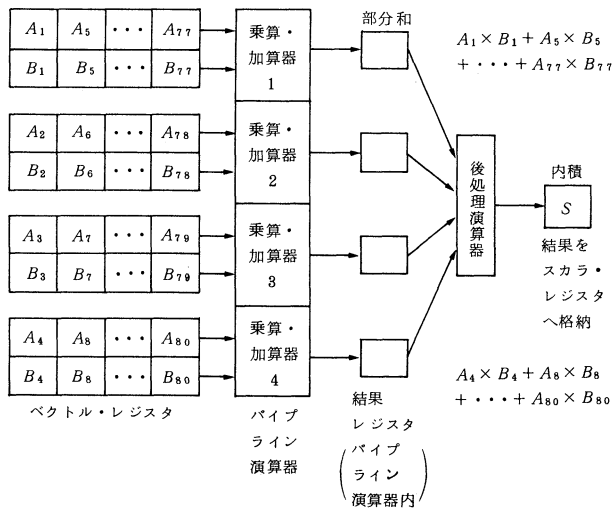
| $A_1$ | $A_5$ | ・・・ | $A_{77}$ |
|---|---|---|---|
| $B_1$ | $B_5$ | ・・・ | $B_{77}$ |

| $A_2$ | $A_6$ | ・・・ | $A_{78}$ |
|---|---|---|---|
| $B_2$ | $B_6$ | ・・・ | $B_{78}$ |

| $A_3$ | $A_7$ | ・・・ | $A_{79}$ |
|---|---|---|---|
| $B_3$ | $B_7$ | ・・・ | $B_{79}$ |

| $A_4$ | $A_8$ | ・・・ | $A_{80}$ |
|---|---|---|---|
| $B_4$ | $B_8$ | ・・・ | $B_{80}$ |

ベクトル・レジスタ

乗算・加算器 1

乗算・加算器 2

乗算・加算器 3

乗算・加算器 4

パイプライン演算器

部分和

結果レジスタ (パイプライン演算器内)

後処理演算器

$A_1 \times B_1 + A_5 \times B_5 + \cdot\cdot\cdot + A_{77} \times B_{77}$

内積

$S$

結果をスカラ・レジスタへ格納

$A_4 \times B_4 + A_8 \times B_8 + \cdot\cdot\cdot + A_{80} \times B_{80}$